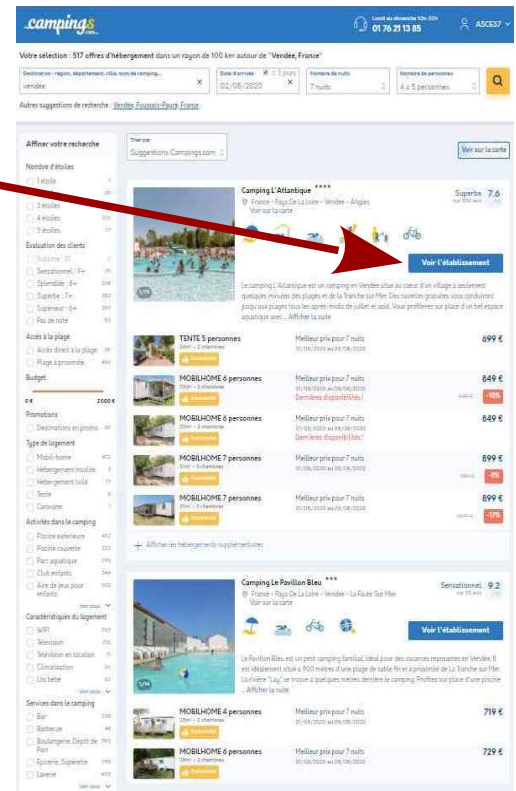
campings.com

Lundi au dimanche 10h-20h
01 76 21 13 85

ASCES7

Votre sélection : 517 offres d'hébergement dans un rayon de 100 km autour de "Vendée, France"

Destination : région, département, ville, nom de camping...
vendée

Date d'arrivée ± 3 jours
02/08/2020

Nombre de nuits
7 nuits

Nombre de personnes
4 à 5 personnes

Autres suggestions de recherche : Vendée, Fougeré, France

Affiner votre recherche

Nombre d'étoiles
1 étoile
2 étoiles
3 étoiles
4 étoiles
5 étoiles

Evaluation des clients
Sublime : 10
Sensationnel : 9+
Splendide : 8+
Superbe : 7+
Supérieur : 6+
Pas de note

Accès à la plage
Accès direct à la plage
Plage à proximité

Budget
0 €
2000 €

Promotions
Destinations en promo

Type de logement
Mobil-home
Hébergement insolite
Hébergement toilé
Tente
Caravane

Activités dans le camping
Piscine extérieure
Piscine couverte
Parc aquatique
Club enfants
Aire de jeux pour enfants

Voir plus

Caractéristiques du logement
WIFI
Télévision
Télévision en location
Climatisation
Lits faits

Voir plus

Services dans le camping
Bar
Barbecue
Boulangerie, Dépôt de Pain
Epicerie, Supérette
Laverie

Voir plus

Trier par
Suggestions Campings.com

Voir sur la carte

Camping L'Atlantique ****
France - Pays De La Loire - Vendée - Angles
Voir sur la carte

Superbe 7.6

Voir l'établissement

Le camping L'Atlantique est un camping en Vendée situé au cœur d'un village à seulement quelques minutes des plages et de la Tranche sur Mer. Des navettes gratuites vous conduiront jusqu'aux plages tous les après-midis de juillet et août. Vous profiterez sur place d'un bel espace aquatique avec ... Afficher la suite

TENTE 5 personnes
Meilleur prix pour 7 nuits
01/08/2020 au 08/08/2020
699 €

MOBILHOME 6 personnes
Meilleur prix pour 7 nuits
01/08/2020 au 08/08/2020
Dernières disponibilités !
849 €
-10%

MOBILHOME 6 personnes
Meilleur prix pour 7 nuits
01/08/2020 au 08/08/2020
Dernières disponibilités !
849 €

MOBILHOME 7 personnes
Meilleur prix pour 7 nuits
01/08/2020 au 08/08/2020
899 €
-9%

MOBILHOME 7 personnes
Meilleur prix pour 7 nuits
01/08/2020 au 08/08/2020
899 €
-17%

+ Afficher les hébergements supplémentaires

Camping Le Pavillon Bleu ***
France - Pays De La Loire - Vendée - La Faute Sur Mer
Voir sur la carte

Sensationnel 9.2

Voir l'établissement

Le Pavillon Bleu est un petit camping familial, idéal pour des vacances reposantes en Vendée. Il est idéalement situé à 900 mètres d'une plage de sable fin et à proximité de La Tranche sur Mer. La rivière "Lay" se trouve à quelques mètres, derrière le camping. Profitez sur place d'une piscine ... Afficher la suite

MOBILHOME 4 personnes
Meilleur prix pour 7 nuits
01/08/2020 au 08/08/2020
719 €

MOBILHOME 6 personnes
Meilleur prix pour 7 nuits
01/08/2020 au 08/08/2020
729 €